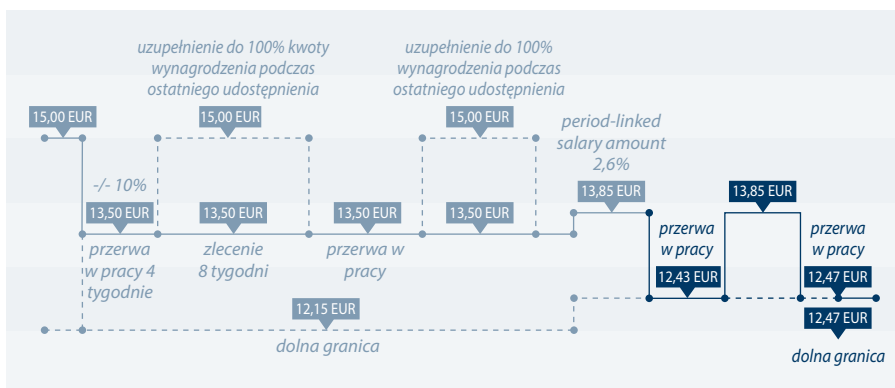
uzupełnienie do 100% kwoty wynagrodzenia podczas ostatniego udostępnienia

uzupełnienie do 100% wynagrodzenia podczas ostatniego udostępnienia

15,00 EUR

15,00 EUR

15,00 EUR

period-linked salary amount 2,6%

-/- 10%

13,85 EUR

13,85 EUR

13,50 EUR

13,50 EUR

13,50 EUR

13,50 EUR

przerwa w pracy

przerwa w pracy

przerwa w pracy 4 tygodnie

zlecenie 8 tygodni

przerwa w pracy

12,43 EUR

12,47 EUR

12,15 EUR

12,47 EUR

dolna granica

dolna granica